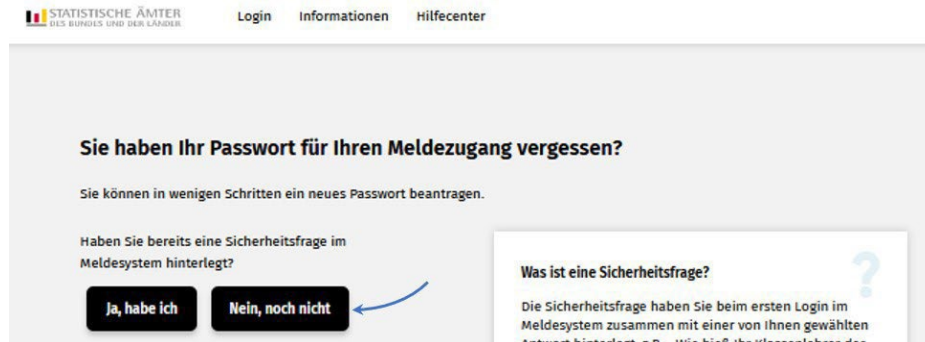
STATISTISCHE ÄMTER
DES BUNDES UND DER LÄNDER

Login Informationen Hilfecenter

Sie haben Ihr Passwort für Ihren Meldezugang vergessen?

Sie können in wenigen Schritten ein neues Passwort beantragen.

Haben Sie bereits eine Sicherheitsfrage im Meldesystem hinterlegt?

Ja, habe ich

Nein, noch nicht

Was ist eine Sicherheitsfrage?

Die Sicherheitsfrage haben Sie beim ersten Login im Meldesystem zusammen mit einer von Ihnen gewählten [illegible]